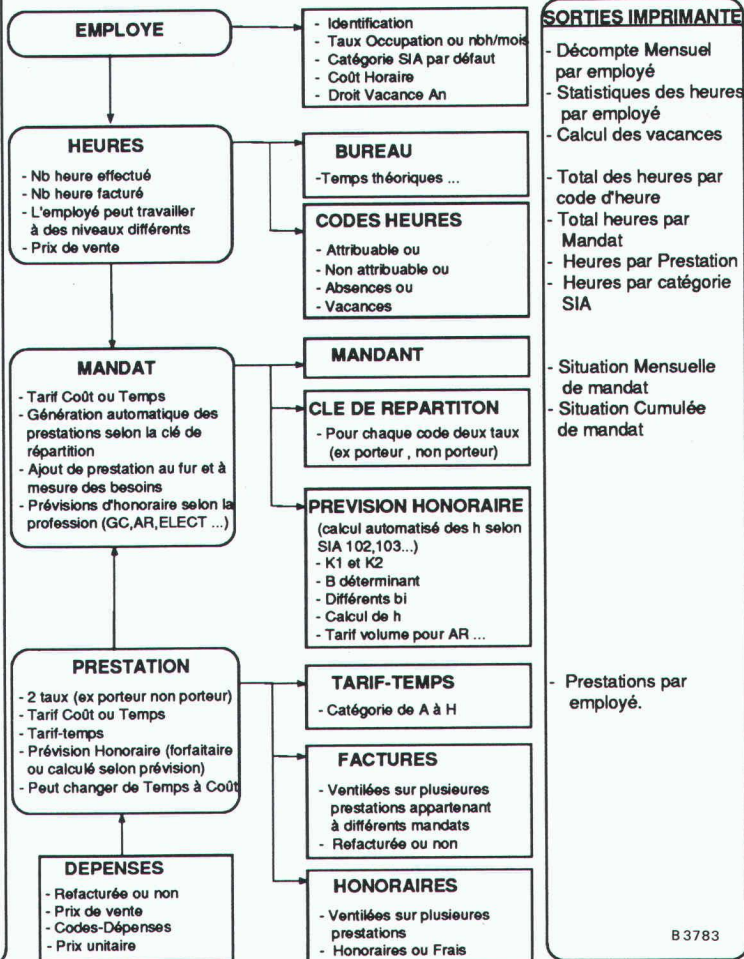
EMPLOYE

- Identification
- Taux Occupation ou nbh/mois
- Catégorie SIA par défaut
- Coût Horaire
- Droit Vacance An

HEURES
- Nb heure effectué
- Nb heure facturé
- L'employé peut travailler à des niveaux différents
- Prix de vente

BUREAU
-Temps théoriques ...

CODES HEURES
- Attribuable ou
- Non attribuable ou
- Absences ou
- Vacances

MANDAT
- Tarif Coût ou Temps
- Génération automatique des prestations selon la clé de répartition
- Ajout de prestation au fur et à mesure des besoins
- Prévisions d'honoraire selon la profession (GC,AR,ELECT ...)

MANDANT

CLE DE REPARTITON
- Pour chaque code deux taux (ex porteur , non porteur)

PREVISION HONORAIRE
(calcul automatisé des h selon SIA 102,103...)
- K1 et K2
- B déterminant
- Différents bi
- Calcul de h
- Tarif volume pour AR ...

PRESTATION
- 2 taux (ex porteur non porteur)
- Tarif Coût ou Temps
- Tarif-temps
- Prévision Honoraire (forfaitaire ou calculé selon prévision)
- Peut changer de Temps à Coût

TARIF-TEMPS
- Catégorie de A à H

FACTURES
- Ventilées sur plusieures prestations appartenant à différents mandats
- Refacturée ou non

DEPENSES
- Refacturée ou non
- Prix de vente
- Codes-Dépenses
- Prix unitaire

HONORAIRES
- Ventilées sur plusieures prestations
- Honoraires ou Frais

SORTIES IMPRIMANTE
- Décompte Mensuel par employé
- Statistiques des heures par employé
- Calcul des vacances
- Total des heures par code d'heure
- Total heures par Mandat
- Heures par Prestation
- Heures par catégorie SIA
- Situation Mensuelle de mandat
- Situation Cumulée de mandat
- Prestations par employé.

B 3783